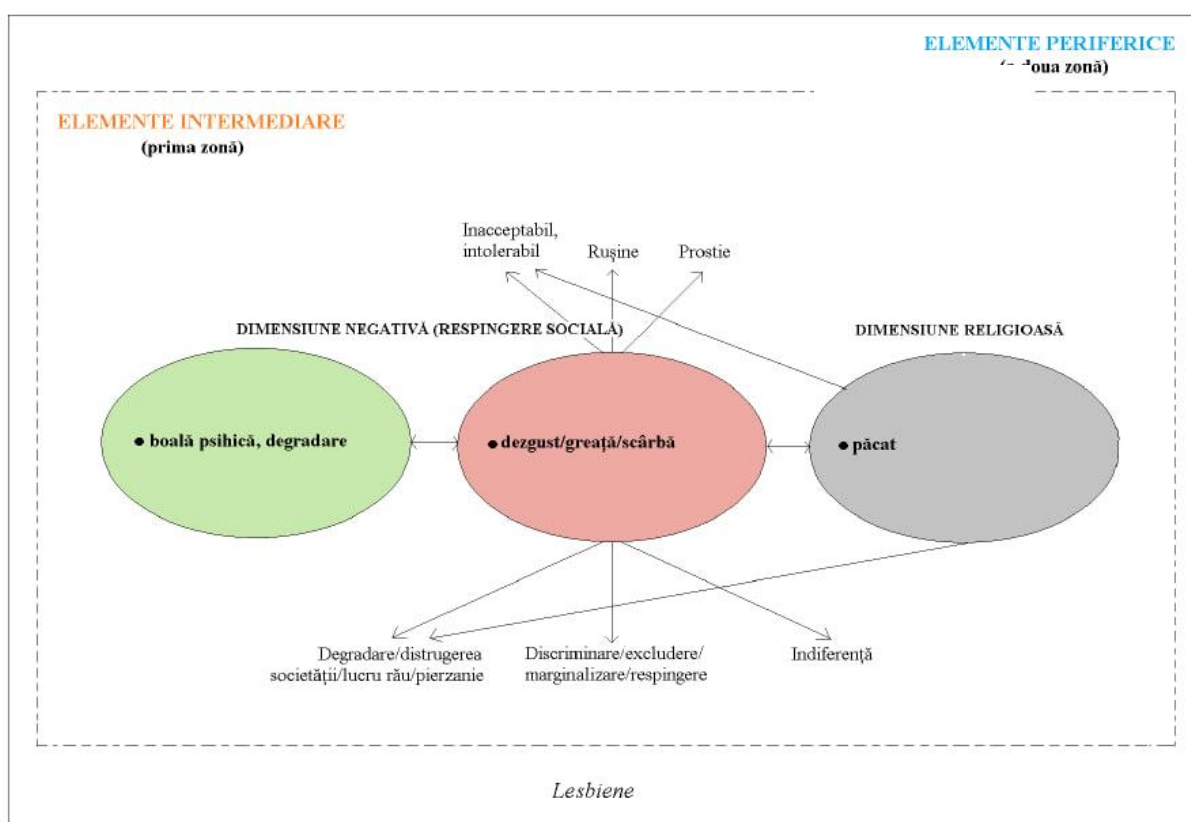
ELEMENTE PERIFERICE
([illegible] doua zonă)

ELEMENTE INTERMEDIARE
(prima zonă)

Inacceptabil, intolerabil

Rușine

Prostie

DIMENSIUNE NEGATIVĂ (RESPINGERE SOCIALĂ)

DIMENSIUNE RELIGIOASĂ

• boală psihică, degradare

• dezgust/greață/scârbă

• păcat

Degradare/distrugerea societății/lucru rău/pierzanie

Discriminare/excludere/marginalizare/respingere

Indiferență

Lesbiene